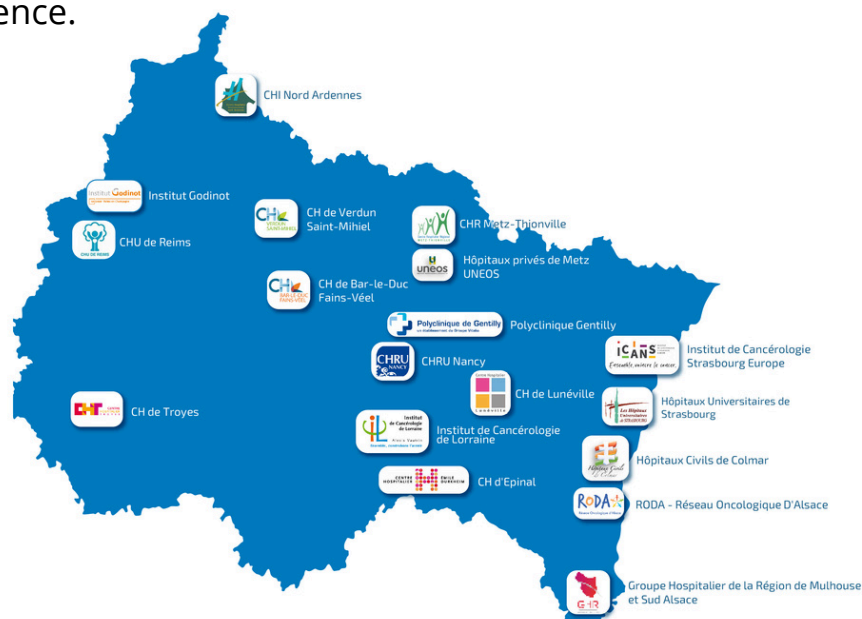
ence.

CHI Nord Ardennes

Institut Godinot

CHU de Reims

CH de Verdun Saint-Mihiel

CHR Metz-Thionville

Hôpitaux privés de Metz UNEOS

CH de Bar-le-Duc Fains-Véel

Polyclinique de Gentilly

Polyclinique Gentilly

CHRU Nancy

ICANS Ensemble, contre le cancer

Institut de Cancérologie Strasbourg Europe

CH de Troyes

CH de Lunéville

Hôpitaux Universitaires de Strasbourg

Institut de Cancérologie de Lorraine

Hôpitaux Civils de Colmar

CH d'Epinal

RODA - Réseau Oncologique D'Alsace

Groupe Hospitalier de la Région de Mulhouse et Sud Alsace